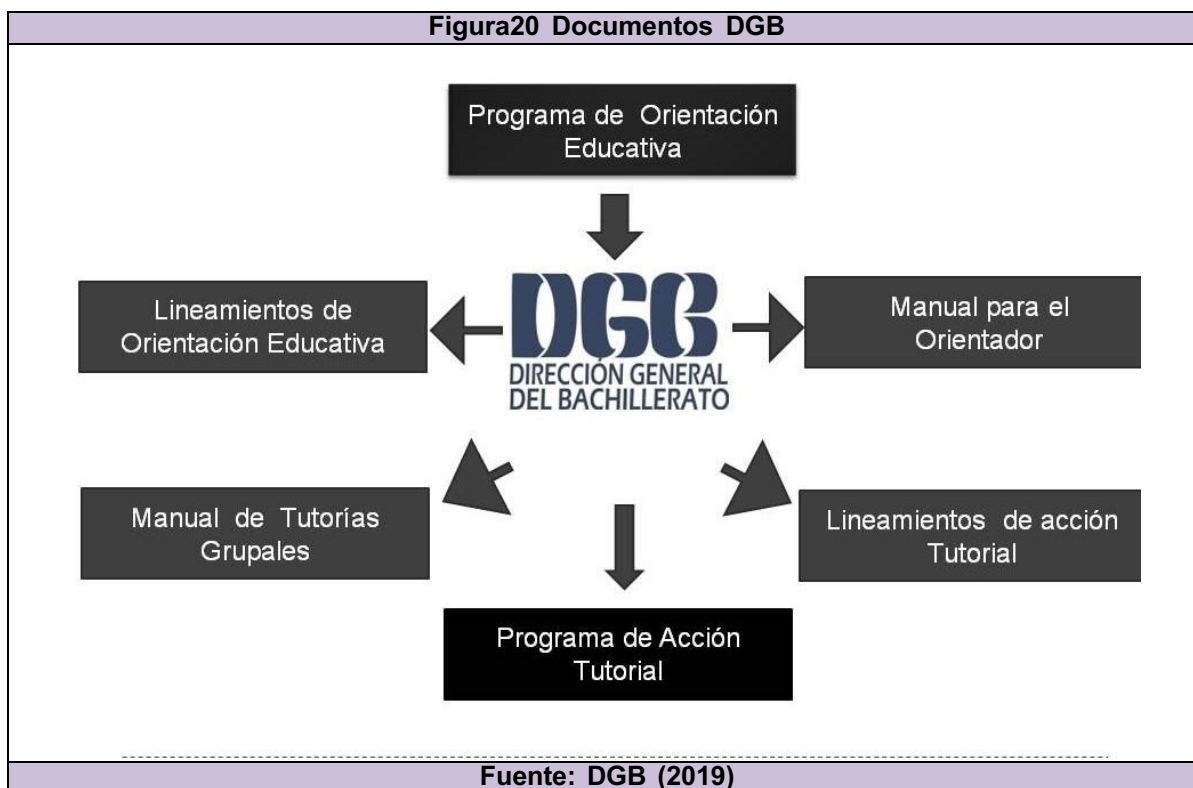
Figura20 Documentos DGB

Programa de Orientación Educativa

Lineamientos de Orientación Educativa

DGB
DIRECCIÓN GENERAL DEL BACHILLERATO

Manual para el Orientador

Manual de Tutorías Grupales

Lineamientos de acción Tutorial

Programa de Acción Tutorial

Fuente: DGB (2019)